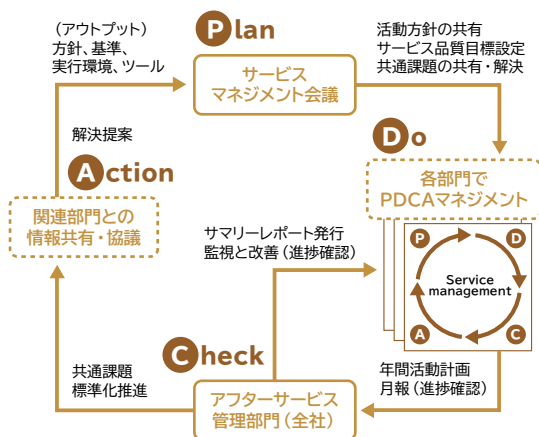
（アウトプット）
方針、基準、
実行環境、ツール

Plan

サービス
マネジメント会議

活動方針の共有
サービス品質目標設定
共通課題の共有・解決

解決提案

Do

Action

各部門で
PDCAマネジメント

関連部門との
情報共有・協議

サマリーレポート発行
監視と改善（進捗確認）

P
D
Service
management
A
C

Check

共通課題
標準化推進

アフターサービス
管理部門（全社）

年間活動計画
月報（進捗確認）